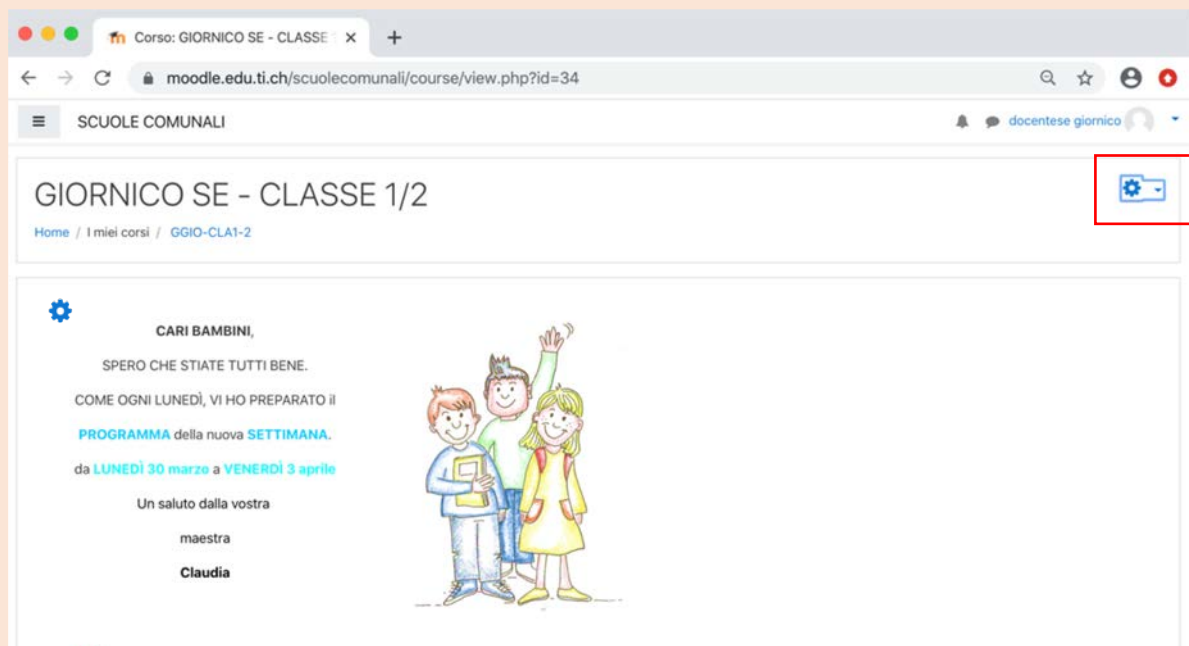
Corso: GIORNICO SE - CLASSE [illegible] ×

moodle.edu.ti.ch/scuolecomunali/course/view.php?id=34

SCUOLE COMUNALI

docentese giornico

GIORNICO SE - CLASSE 1/2

Home / I miei corsi / GGIO-CLA1-2

CARI BAMBINI,

SPERO CHE STIATE TUTTI BENE.

COME OGNI LUNEDÌ, VI HO PREPARATO il

PROGRAMMA della nuova SETTIMANA.

da LUNEDÌ 30 marzo a VENERDÌ 3 aprile

Un saluto dalla vostra

maestra

Claudia